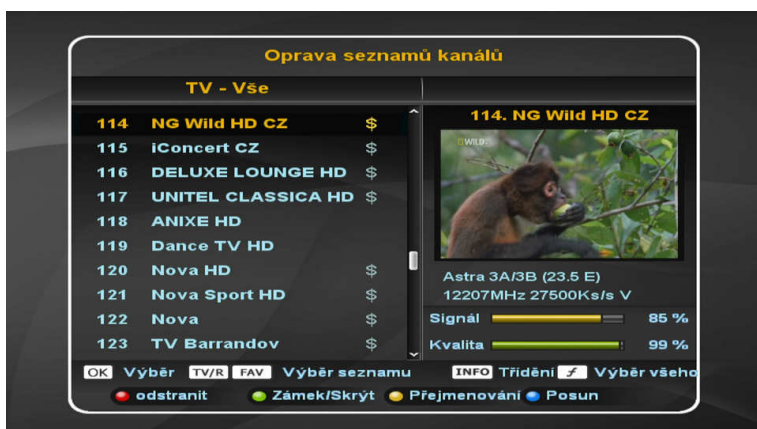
Oprava seznamů kanálů

TV - Vše

114 NG Wild HD CZ $
115 iConcert CZ $
116 DELUXE LOUNGE HD $
117 UNITEL CLASSICA HD $
118 ANIXE HD
119 Dance TV HD
120 Nova HD $
121 Nova Sport HD $
122 Nova $
123 TV Barrandov $

114. NG Wild HD CZ

WILD

Astra 3A/3B (23.5 E)
12207MHz 27500Ks/s V

Signál 85 %
Kvalita 99 %

OK Výběr TV/R FAV Výběr seznamu INFO Třídění Výběr všeho

odstranit Zámek/Skrýt Přejmenování Posun